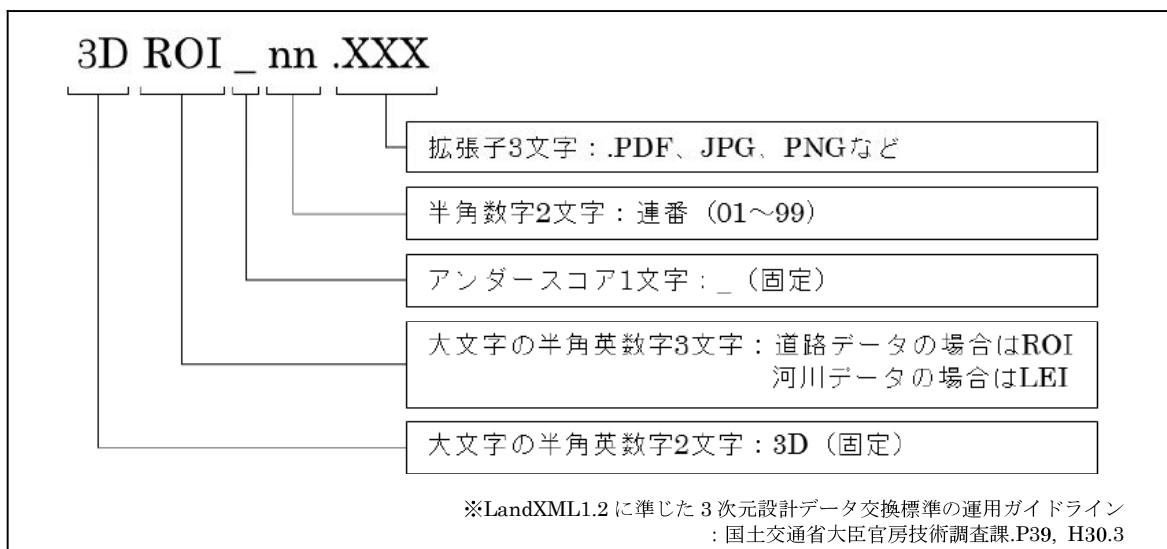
3D ROI _ nn .XXX

拡張子3文字：.PDF、JPG、PNGなど

半角数字2文字：連番（01～99）

アンダースコア1文字：_（固定）

大文字の半角英数字3文字：道路データの場合はROI
河川データの場合はLEI

大文字の半角英数字2文字：3D（固定）

※LandXML1.2 に準じた 3 次元設計データ交換標準の運用ガイドライン
：国土交通省大臣官房技術調査課.P39，H30.3